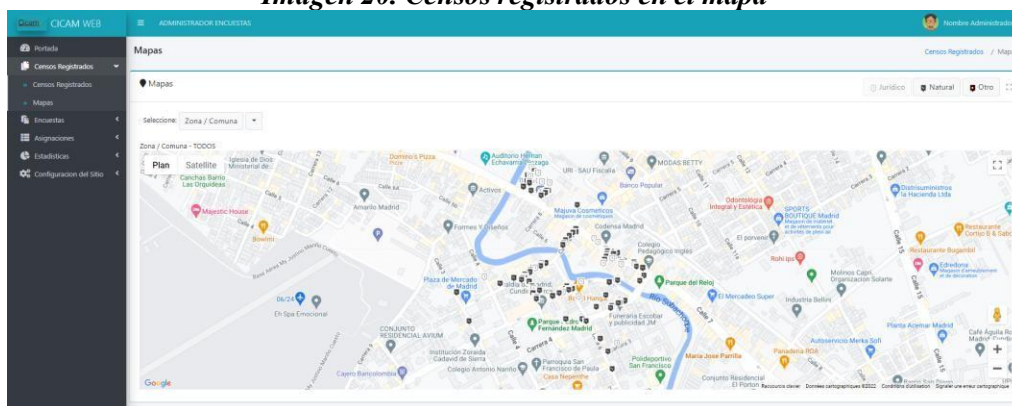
Imagen 26: Censos registrados en el mapa

Cicam CICAM WEB
ADMINISTRADOR ENCUESTAS
Nombre Administrador

Portada
Censos Registrados
Censos Registrados
Mapas
Encuestas
Asignaciones
Estadisticas
Configuracion del Sitio

Mapas
Censos Registrados / Mapas

Mapas
Juridico Natural Otro

Seleccione: Zona / Comuna

Zona / Comuna - TODOS

Plan Satellite

Iglesia de Dios Ministerial de
Canchas Barrio Las Orquideas
Domino's Pizza
Auditorio Hernan Echavarria Olozaga
URI - SAU Fiscalia
MODAS BETTY
Banco Popular
Activos
Majestic House
Amarillo Madrid
Majuva Cosmeticos
Odontologia Integral y Estetica
SPORTS BOUTIQUE Madrid
Distrisuministros la Hacienda Ltda
Formas Y Diseños
Codensa Madrid
El porvenir
Colegio Pedagogico Ingles
Rohi Ipa
Restaurante Bugambil
Restaurante Cortijo E & Sab
Edredona
Bowmi
Plaza de Mercado de Madrid
Alcaldia de Madrid
Parque del Reloj
Molinos Capri Organizacion Solarte
El Mercadeo Super
Industria Bellini
Parque Fernandez Madrid
Funeraria Escobar y publicidad JM
Planta Acemar Madrid
Café Aguila Roja Madrid Cundinamarca
Ch Spa Emocional
CONJUNTO RESIDENCIAL AVIUM
Institucion Zoraida Cadavid de Sierra
Colegio Antonio Nariño
Parroquia San Francisco de Paula
Casa Nepentha
Polideportivo San Francisco
Maria Jose Parrilla
Autoservicio Merka Sofi
Panaderia ROA
Cajero Bancolombia
Conjunto Residencial El Porton
Calle 6A
Calle 7
Carrera 4
Carrera 5
Google
Raccourcis clavier  Données cartographiques ©2022  Conditions d'utilisation  Signaler une erreur cartographique